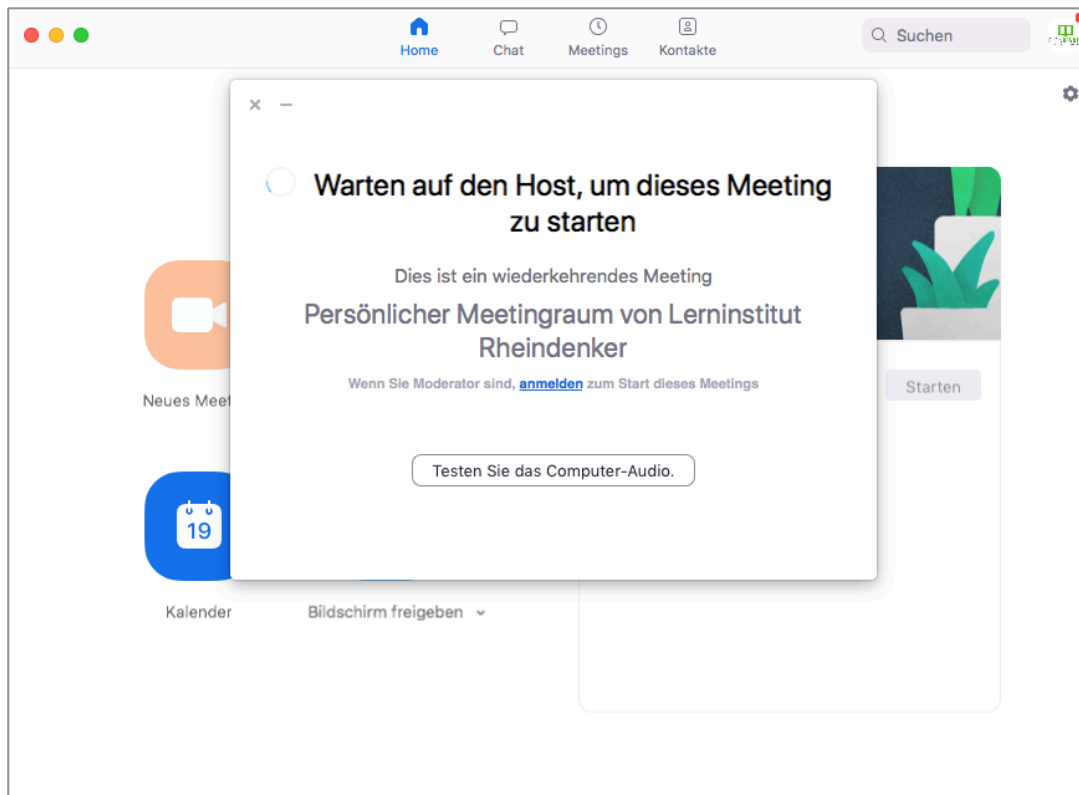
Home
Chat
Meetings
Kontakte
Suchen

Warten auf den Host, um dieses Meeting zu starten

Dies ist ein wiederkehrendes Meeting

Persönlicher Meetingraum von Lerninstitut Rheindenker

Wenn Sie Moderator sind, anmelden zum Start dieses Meetings

Testen Sie das Computer-Audio.

Neues Meet

19

Kalender

Bildschirm freigeben

Starten